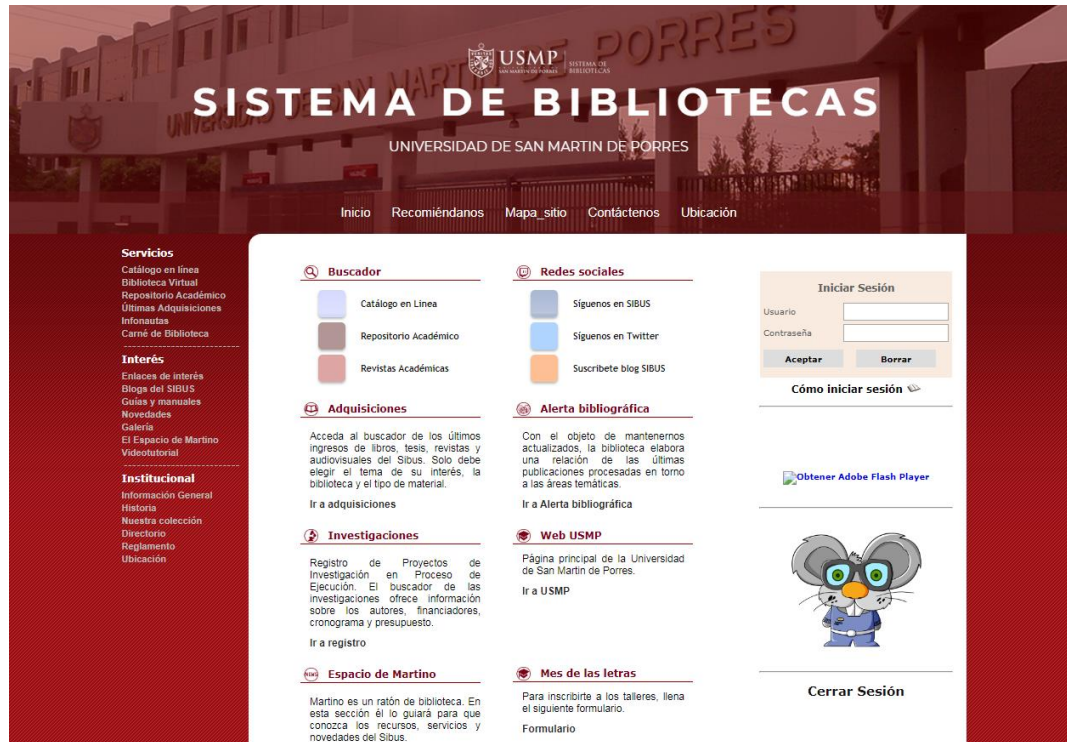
USMP SAN MARTIN DE PORRES SISTEMA DE BIBLIOTECAS

SISTEMA DE BIBLIOTECAS

UNIVERSIDAD DE SAN MARTIN DE PORRES

Inicio Recomiéndanos Mapa_sitio Contáctenos Ubicación

Servicios
Catálogo en línea
Biblioteca Virtual
Repositorio Académico
Últimas Adquisiciones
Infonautas
Carné de Biblioteca

Interés
Enlaces de interés
Blogs del SIBUS
Guías y manuales
Novedades
Galería
El Espacio de Martino
Videotutorial

Institucional
Información General
Historia
Nuestra colección
Directorio
Reglamento
Ubicación

Buscador
Catálogo en Línea
Repositorio Académico
Revistas Académicas

Redes sociales
Síguenos en SIBUS
Síguenos en Twitter
Suscríbete blog SIBUS

Adquisiciones
Acceda al buscador de los últimos ingresos de libros, tesis, revistas y audiovisuales del Sibus. Solo debe elegir el tema de su interés, la biblioteca y el tipo de material.
Ir a adquisiciones

Alerta bibliográfica
Con el objeto de mantenernos actualizados, la biblioteca elabora una relación de las últimas publicaciones procesadas en torno a las áreas temáticas.
Ir a Alerta bibliográfica

Investigaciones
Registro de Proyectos de Investigación en Proceso de Ejecución. El buscador de las investigaciones ofrece información sobre los autores, financiadores, cronograma y presupuesto.
Ir a registro

Web USMP
Página principal de la Universidad de San Martin de Porres.
Ir a USMP

Espacio de Martino
Martino es un ratón de biblioteca. En esta sección él lo guiará para que conozca los recursos, servicios y novedades del Sibus.

Mes de las letras
Para inscribirte a los talleres, llena el siguiente formulario.
Formulario

Iniciar Sesión
Usuario
Contraseña
Aceptar
Borrar
Cómo iniciar sesión

Obtener Adobe Flash Player

Cerrar Sesión